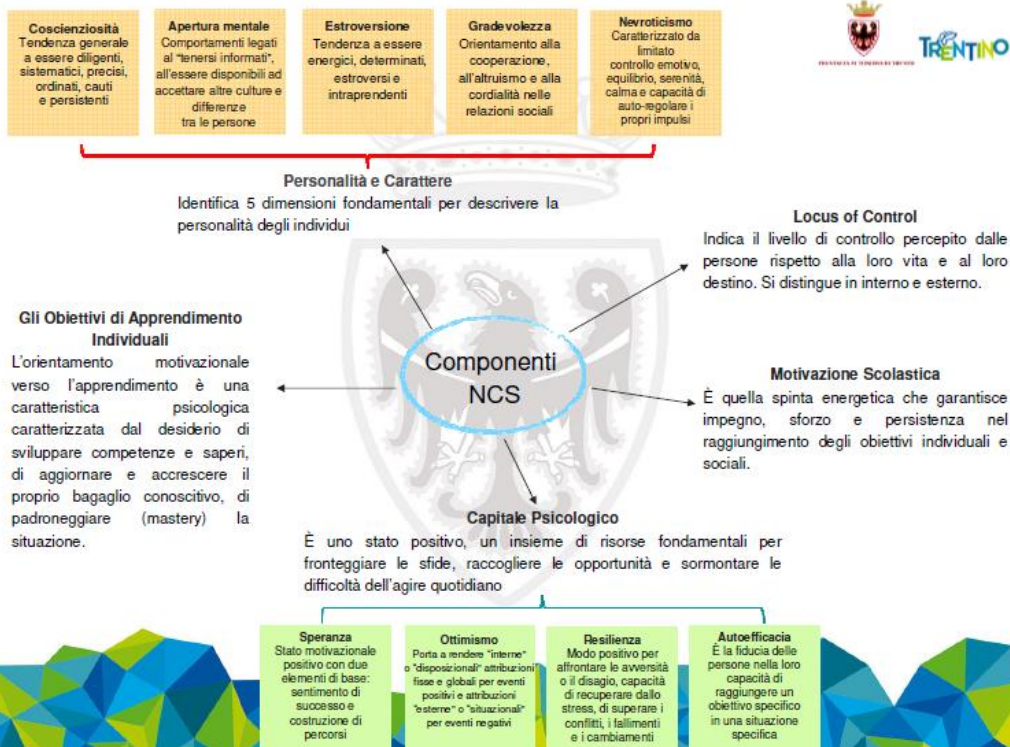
Coscienziosità
Tendenza generale a essere diligenti, sistematici, precisi, ordinati, cauti e persistenti

Apertura mentale
Comportamenti legati al "tenersi informati", all'essere disponibili ad accettare altre culture e differenze tra le persone

Estroversione
Tendenza a essere energici, determinati, estroversi e intraprendenti

Gradevolezza
Orientamento alla cooperazione, all'altruismo e alla cordialità nelle relazioni sociali

Nevroticismo
Caratterizzato da limitato controllo emotivo, equilibrio, serenità, calma e capacità di auto-regolare i propri impulsi

PROVINCIA AUTONOMA DI TRENTO

TRENTINO

Personalità e Carattere
Identifica 5 dimensioni fondamentali per descrivere la personalità degli individui

Locus of Control
Indica il livello di controllo percepito dalle persone rispetto alla loro vita e al loro destino. Si distingue in interno e esterno.

Gli Obiettivi di Apprendimento Individuali
L'orientamento motivazionale verso l'apprendimento è una caratteristica psicologica caratterizzata dal desiderio di sviluppare competenze e saperi, di aggiornare e accrescere il proprio bagaglio conoscitivo, di padroneggiare (mastery) la situazione.

Componenti NCS

Motivazione Scolastica
È quella spinta energetica che garantisce impegno, sforzo e persistenza nel raggiungimento degli obiettivi individuali e sociali.

Capitale Psicologico
È uno stato positivo, un insieme di risorse fondamentali per fronteggiare le sfide, raccogliere le opportunità e sormontare le difficoltà dell'agire quotidiano

Speranza
Stato motivazionale positivo con due elementi di base: sentimento di successo e costruzione di percorsi

Ottimismo
Porta a rendere "interne" o "disposizionali" attribuzioni fisse e globali per eventi positivi e attribuzioni "esterne" o "situazionali" per eventi negativi

Resilienza
Modo positivo per affrontare le avversità o il disagio, capacità di recuperare dallo stress, di superare i conflitti, i fallimenti e i cambiamenti

Autoefficacia
È la fiducia delle persone nella loro capacità di raggiungere un obiettivo specifico in una situazione specifica